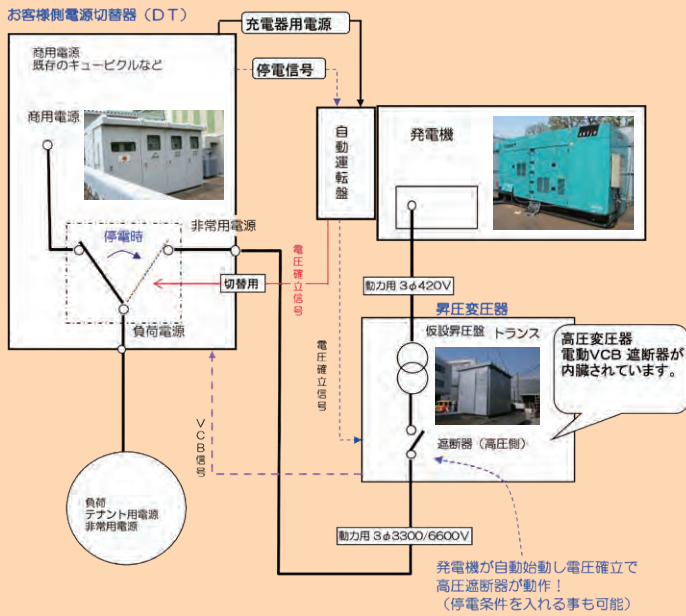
お客様側電源切替器（DT）

充電器用電源

商用電源
既存のキュービクルなど

停電信号

商用電源

自動運転盤

発電機

停電時

非常用電源

電圧確立信号

切替用

負荷電源

動力用 3φ420V

昇圧変圧器

仮設昇圧盤　トランス

高圧変圧器
電動VCB 遮断器が
内臓されています。

電圧確立信号

VCB信号

遮断器（高圧側）

負荷
テナント用電源
非常用電源

動力用 3φ3300/6600V

発電機が自動始動し電圧確立で
高圧遮断器が動作！
（停電条件を入れる事も可能）